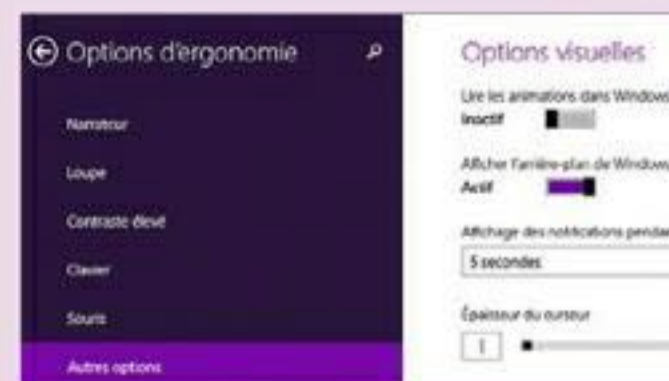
Options d'ergonomie

Narrateur

Loupe

Contraste élevé

Clavier

Souris

Autres options

Options visuelles

Lire les animations dans Windows

Inactif

Afficher l'arrière-plan de Windows

Actif

Affichage des notifications pendan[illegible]

5 secondes

Épaisseur du curseur

1